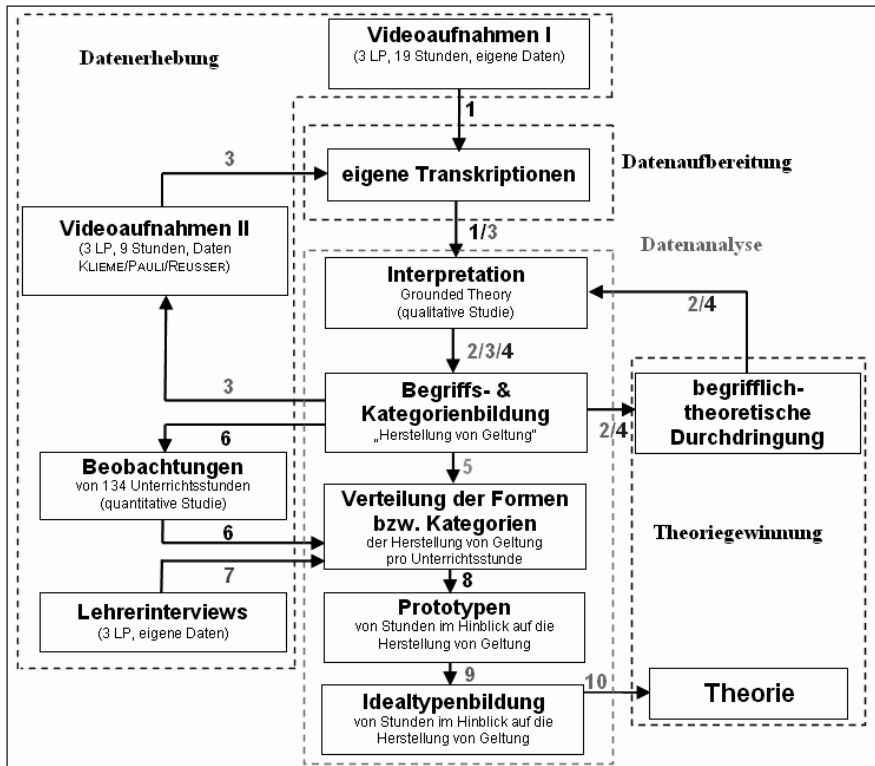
Datenerhebung

Videoaufnahmen I
(3 LP, 19 Stunden, eigene Daten)

1

Datenaufbereitung

3

eigene Transkriptionen

Videoaufnahmen II
(3 LP, 9 Stunden, Daten KLIEME/PAULI/REUSSER)

1/3

Datenanalyse

Interpretation
Grounded Theory
(qualitative Studie)

2/4

2/3/4

3

Begriffs- & Kategorienbildung
„Herstellung von Geltung"

begrifflich-theoretische Durchdringung

2/4

6

Beobachtungen
von 134 Unterrichtsstunden
(quantitative Studie)

5

Verteilung der Formen bzw. Kategorien
der Herstellung von Geltung
pro Unterrichtsstunde

6

Theoriegewinnung

7

8

Lehrerinterviews
(3 LP, eigene Daten)

Prototypen
von Stunden im Hinblick auf die Herstellung von Geltung

9

Idealtypenbildung
von Stunden im Hinblick auf die Herstellung von Geltung

10

Theorie